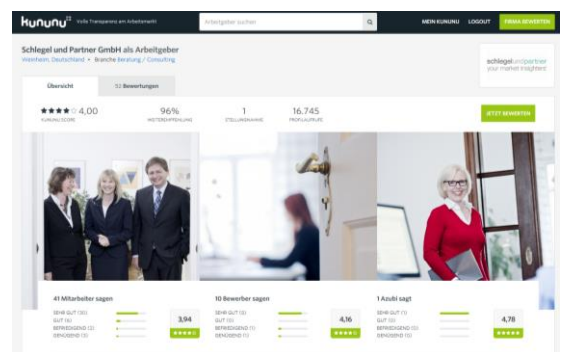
kununu Volle Transparenz am Arbeitsmarkt

Arbeitgeber suchen

MEIN KUNUNU LOGOUT FIRMA BEWERTEN

Schlegel und Partner GmbH als Arbeitgeber

Weinheim, Deutschland > Branche Beratung / Consulting

schlegel und partner your market insights!

Übersicht 52 Bewertungen

4,00 KUNUNU SCORE

96% WEITEREMPFEHLUNG

1 STELLUNGNAHME

16,745 PROFILAUFRUFE

JETZT BEWERTEN

41 Mitarbeiter sagen

SEHR GUT (30)
GUT (6)
BEFRIEDIGEND (2)
GENÜGEND (3)

3,94

10 Bewerber sagen

SEHR GUT (8)
GUT (0)
BEFRIEDIGEND (1)
GENÜGEND (1)

4,16

1 Azubi sagt

SEHR GUT (1)
GUT (0)
BEFRIEDIGEND (0)
GENÜGEND (0)

4,78